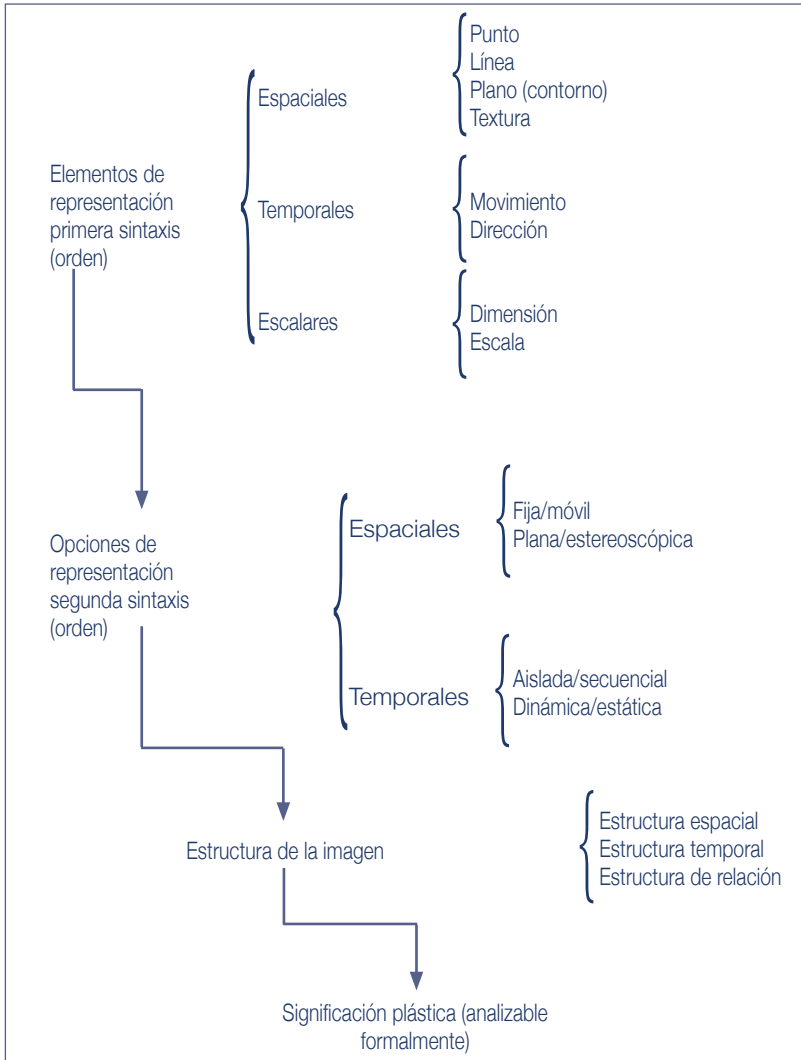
Elementos de representación primera sintaxis (orden)

Espaciales

Punto
Línea
Plano (contorno)
Textura

Temporales

Movimiento
Dirección

Escalares

Dimensión
Escala

Opciones de representación segunda sintaxis (orden)

Espaciales

Fija/móvil
Plana/estereoscópica

Temporales

Aislada/secuencial
Dinámica/estática

Estructura de la imagen

Estructura espacial
Estructura temporal
Estructura de relación

Significación plástica (analizable formalmente)